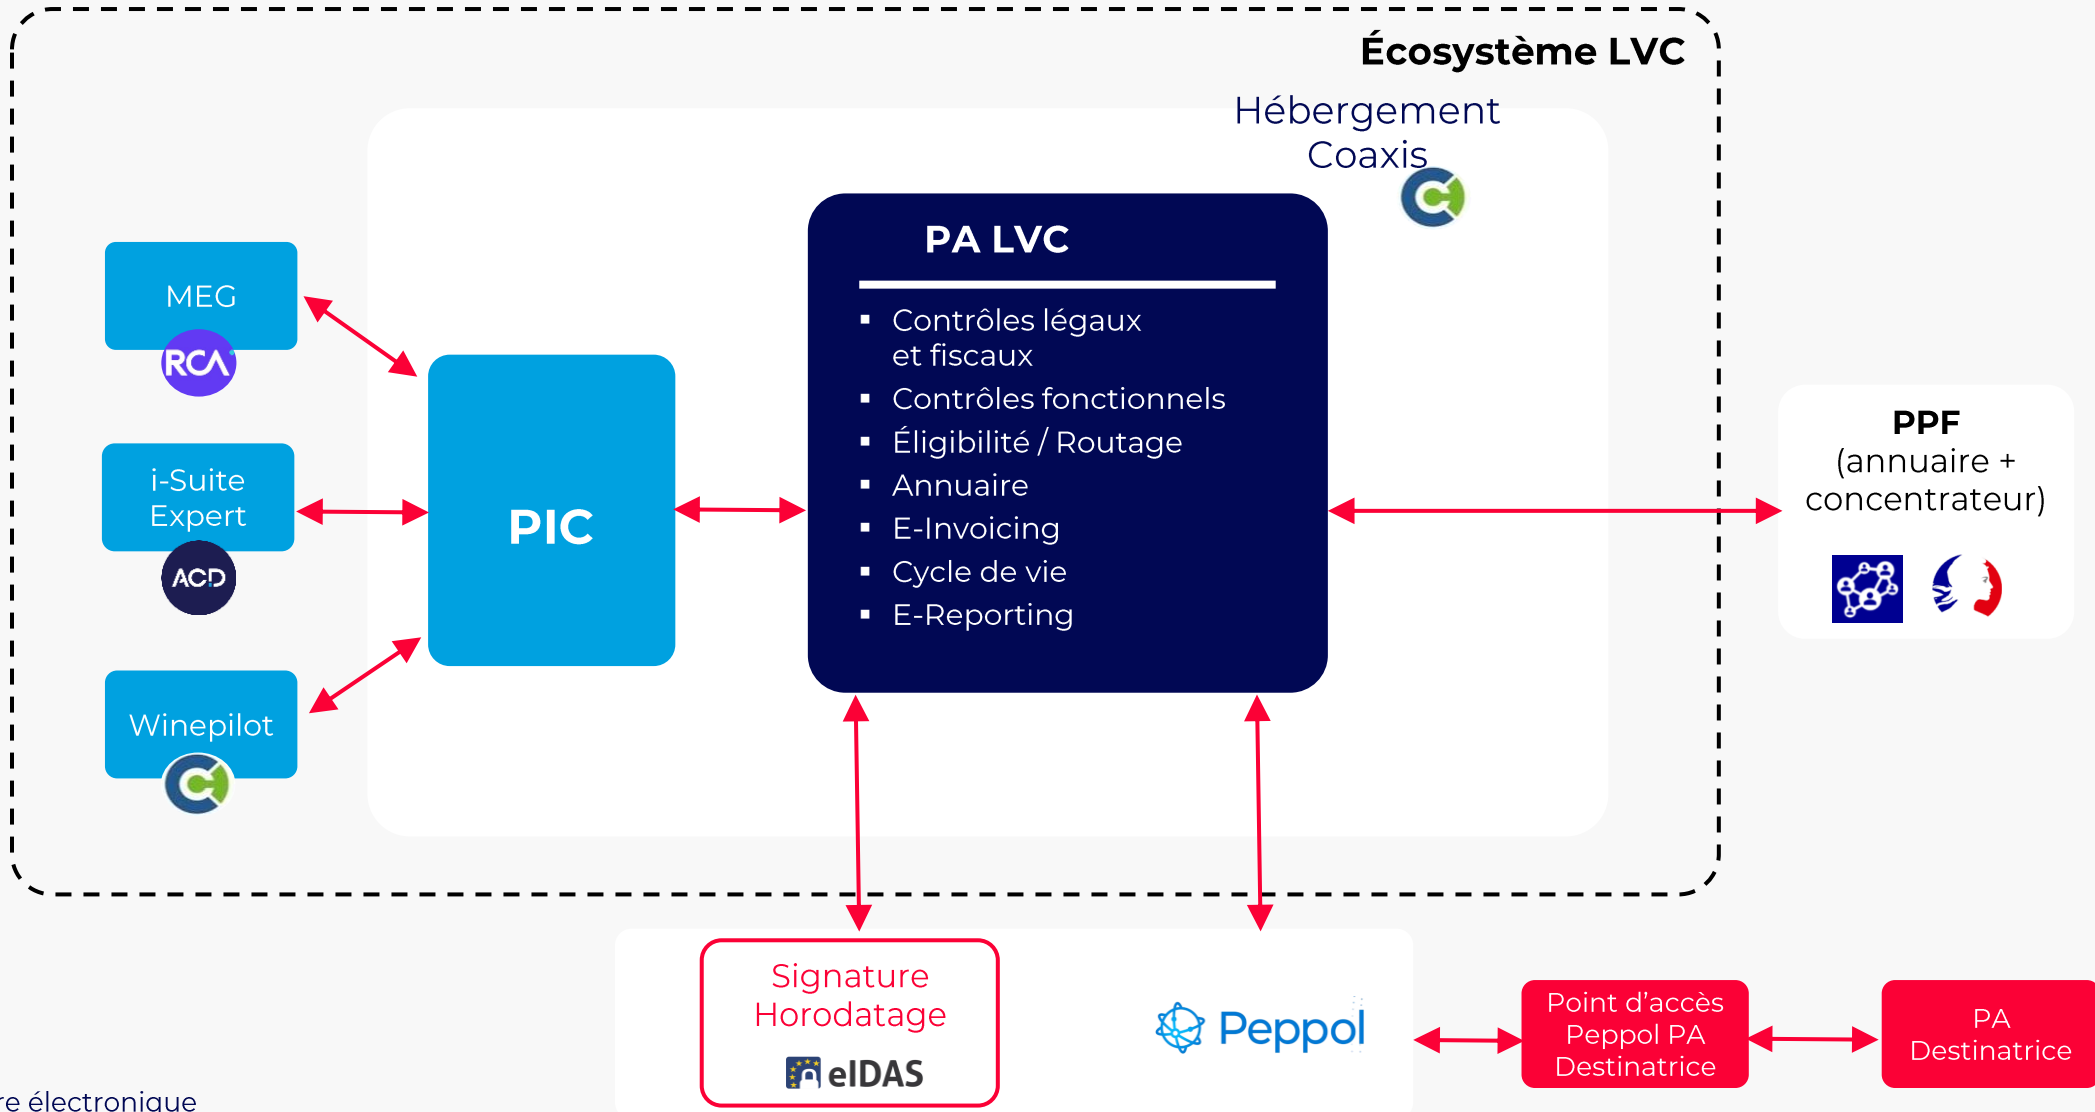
Écosystème LVC

Hébergement Coaxis

MEG

RCA

i-Suite Expert

ACD

Winepilot

PIC

PA LVC

- Contrôles légaux et fiscaux
- Contrôles fonctionnels
- Éligibilité / Routage
- Annuaire
- E-Invoicing
- Cycle de vie
- E-Reporting

PPF
(annuaire + concentrateur)

Signature Horodatage

eIDAS

Peppol

Point d'accès Peppol PA Destinatrice

PA Destinatrice

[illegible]re électronique